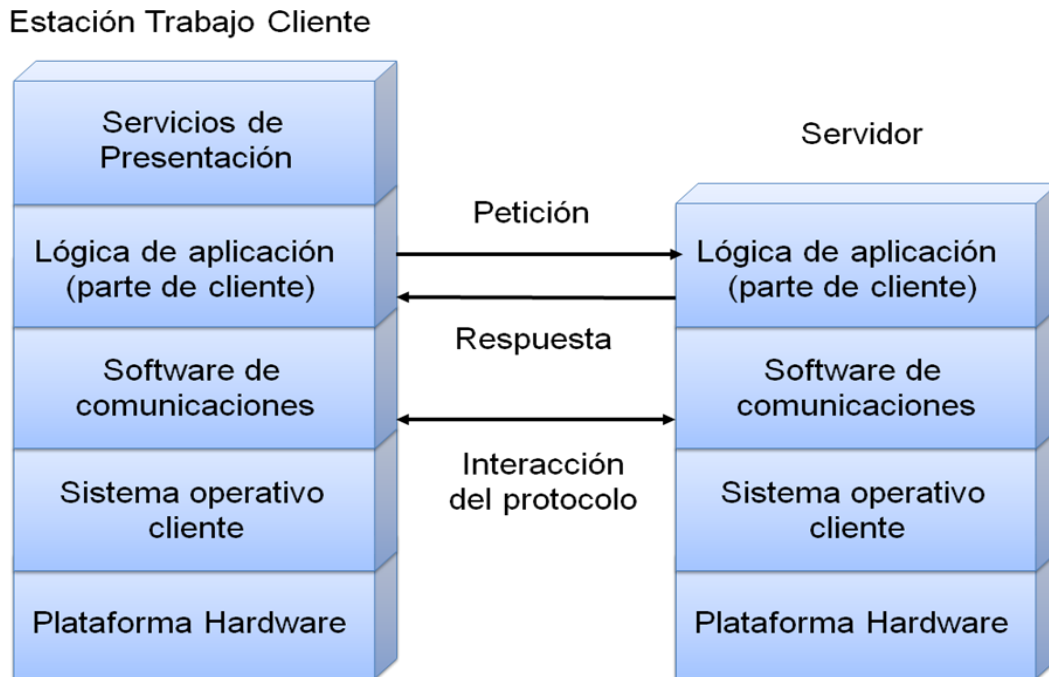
Estación Trabajo Cliente

Servicios de Presentación

Lógica de aplicación (parte de cliente)

Software de comunicaciones

Sistema operativo cliente

Plataforma Hardware

Petición

Respuesta

Interacción del protocolo

Servidor

Lógica de aplicación (parte de cliente)

Software de comunicaciones

Sistema operativo cliente

Plataforma Hardware